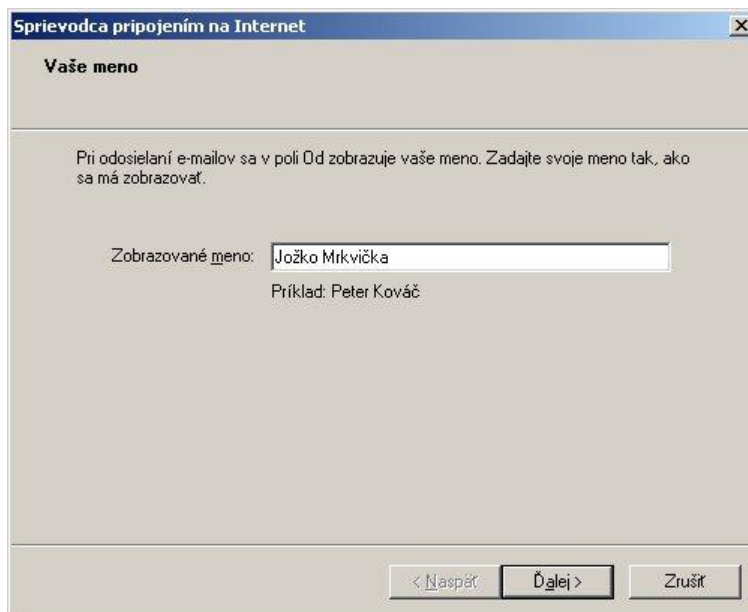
Sprievodca pripojením na Internet

Vaše meno

Pri odosielaní e-mailov sa v poli Od zobrazuje vaše meno. Zadajte svoje meno tak, ako sa má zobrazovať.

Zobrazované meno: Jožko Mrkvička

Príklad: Peter Kováč

< Naspäť Ďalej > Zrušiť